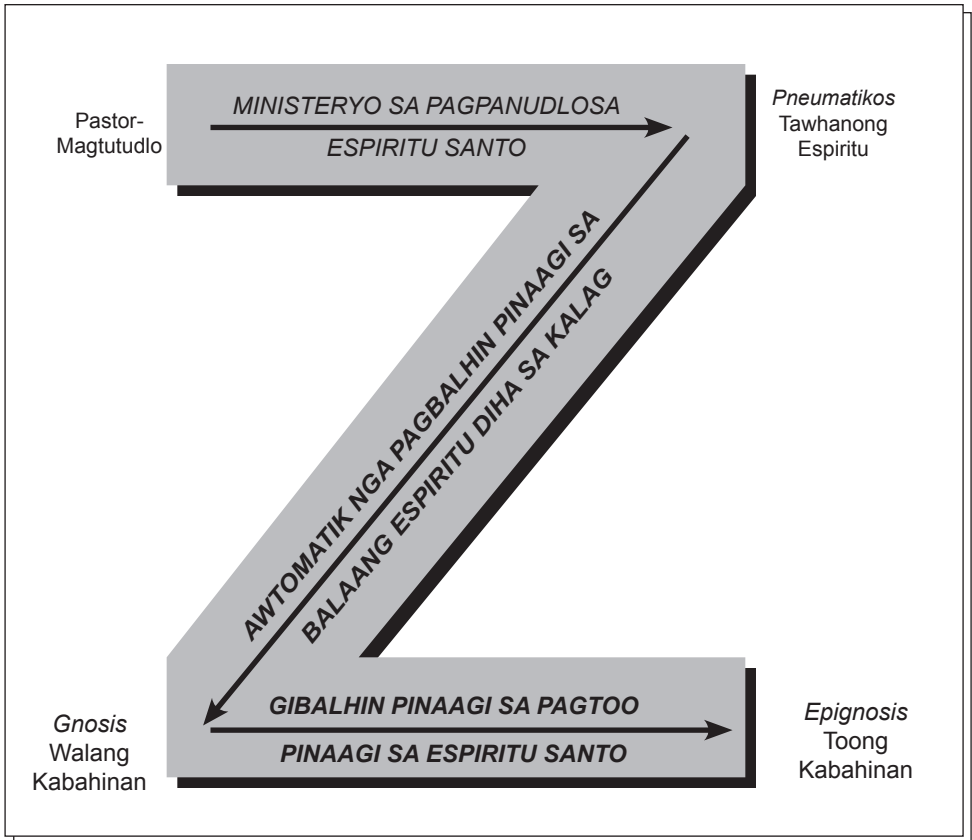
Pastor-Magtutudlo

MINISTERYO SA PAGPANUDLOSA

ESPIRITU SANTO

*Pneumatikos*
Tawhanong Espiritu

AWTOMATIK NGA PAGBALHIN PINAAGI SA

BALAANG ESPIRITU DIHA SA KALAG

*Gnosis*
Walang Kabahinan

GIBALHIN PINAAGI SA PAGTOO

PINAAGI SA ESPIRITU SANTO

*Epignosis*
Toong Kabahinan